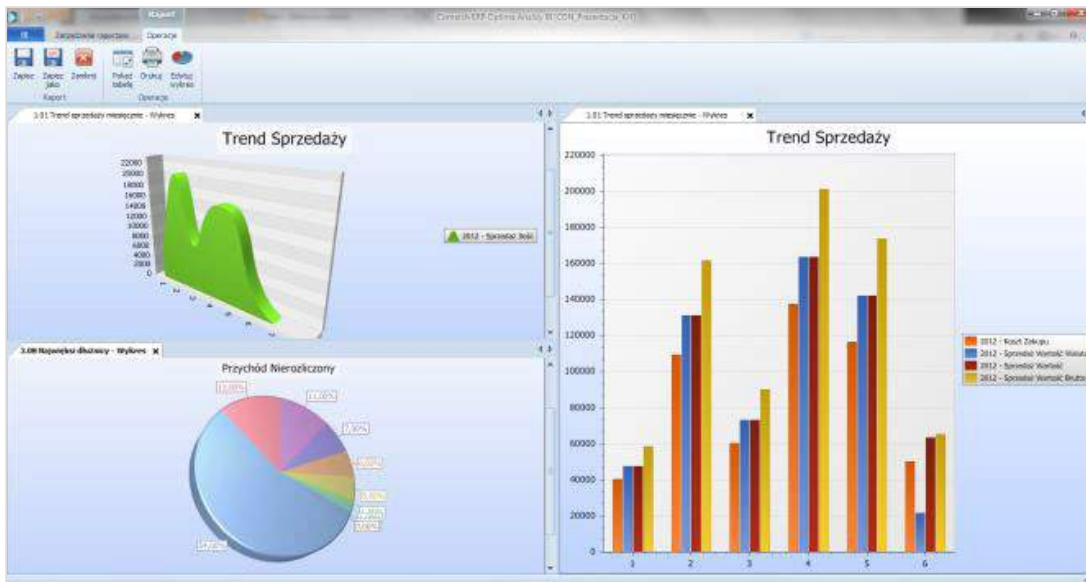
Raport

Comarch ERP Optima Analizy BI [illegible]

Zarządzanie raportami Operacje

Zapisz
Zapisz jako
Zamknij
Raport
Pokaż tabelę
Drukuj
Edytuj wykres
Operacje

1.01 Trend sprzedaży miesięcznie - Wykres

Trend Sprzedaży

22000
20000
18000
16000
14000
12000
10000
8000
6000
4000
2000
0

2012 - Sprzedaż Ilość

1.01 Trend sprzedaży miesięcznie - Wykres

Trend Sprzedaży

220000
200000
180000
160000
140000
120000
100000
80000
60000
40000
20000
0

1 2 3 4 5 6

2012 - Koszt Zakupu
2012 - Sprzedaż Wartość Waluta
2012 - Sprzedaż Wartość
2012 - Sprzedaż Wartość Brutto

3.08 Najwięksi dłużnicy - Wykres

Przychód Nierozliczony

13,08%
11,03%
7,30%
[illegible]
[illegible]
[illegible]
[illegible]
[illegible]
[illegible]